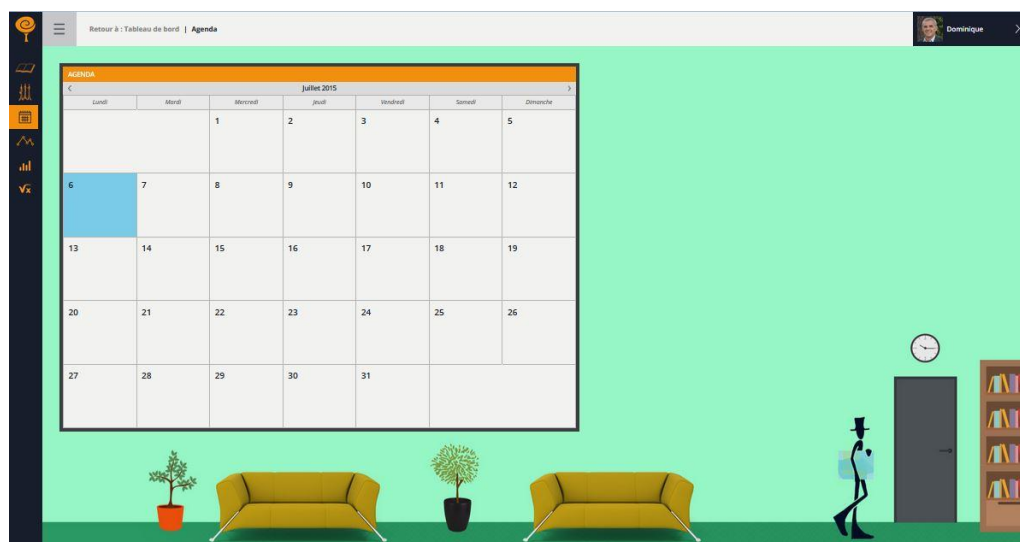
Retour à : Tableau de bord | Agenda

Dominique

AGENDA

Juillet 2015

| Lundi | Mardi | Mercredi | Jeudi | Vendredi | Samedi | Dimanche |
|---|---|---|---|---|---|---|
| | | 1 | 2 | 3 | 4 | 5 |
| 6 | 7 | 8 | 9 | 10 | 11 | 12 |
| 13 | 14 | 15 | 16 | 17 | 18 | 19 |
| 20 | 21 | 22 | 23 | 24 | 25 | 26 |
| 27 | 28 | 29 | 30 | 31 | | |